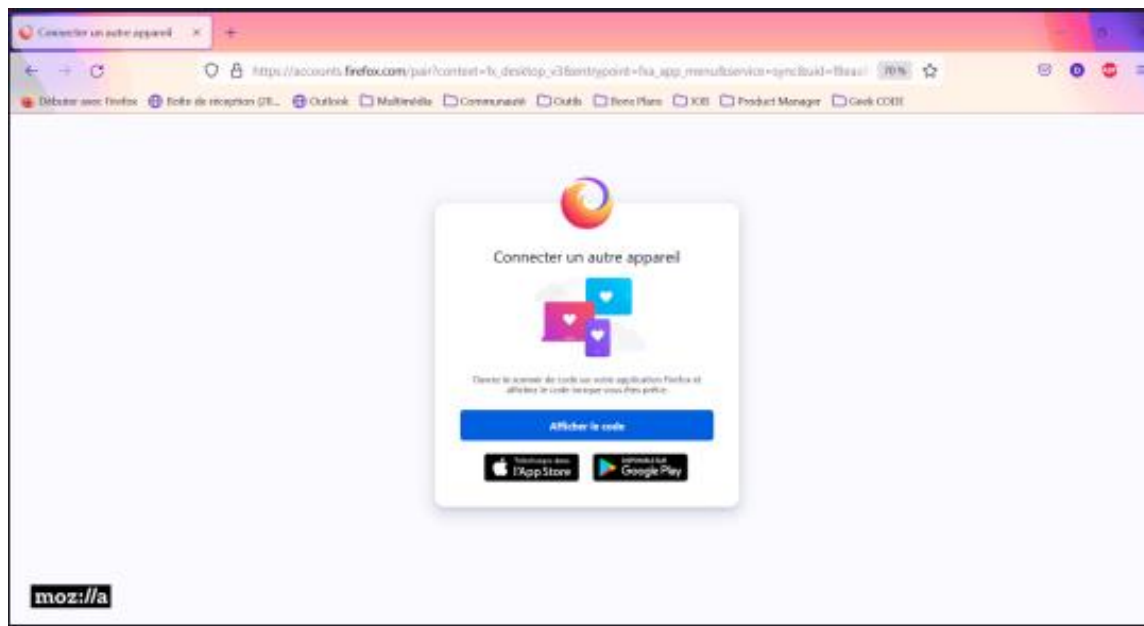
Connecter un autre appareil ×
+

https://accounts.firefox.com/pair?context=fx_desktop_v3&entrypoint=fxa_app_menu&service=sync&uid=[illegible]
70 %

Débuter avec Firefox
Boîte de réception (28...
Outlook
Multimédia
Communauté
Outils
Bons Plans
JOB
Product Manager
Geek CODE

Connecter un autre appareil

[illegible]

Afficher le code

Télécharger dans l'App Store

DISPONIBLE SUR Google Play

moz://a